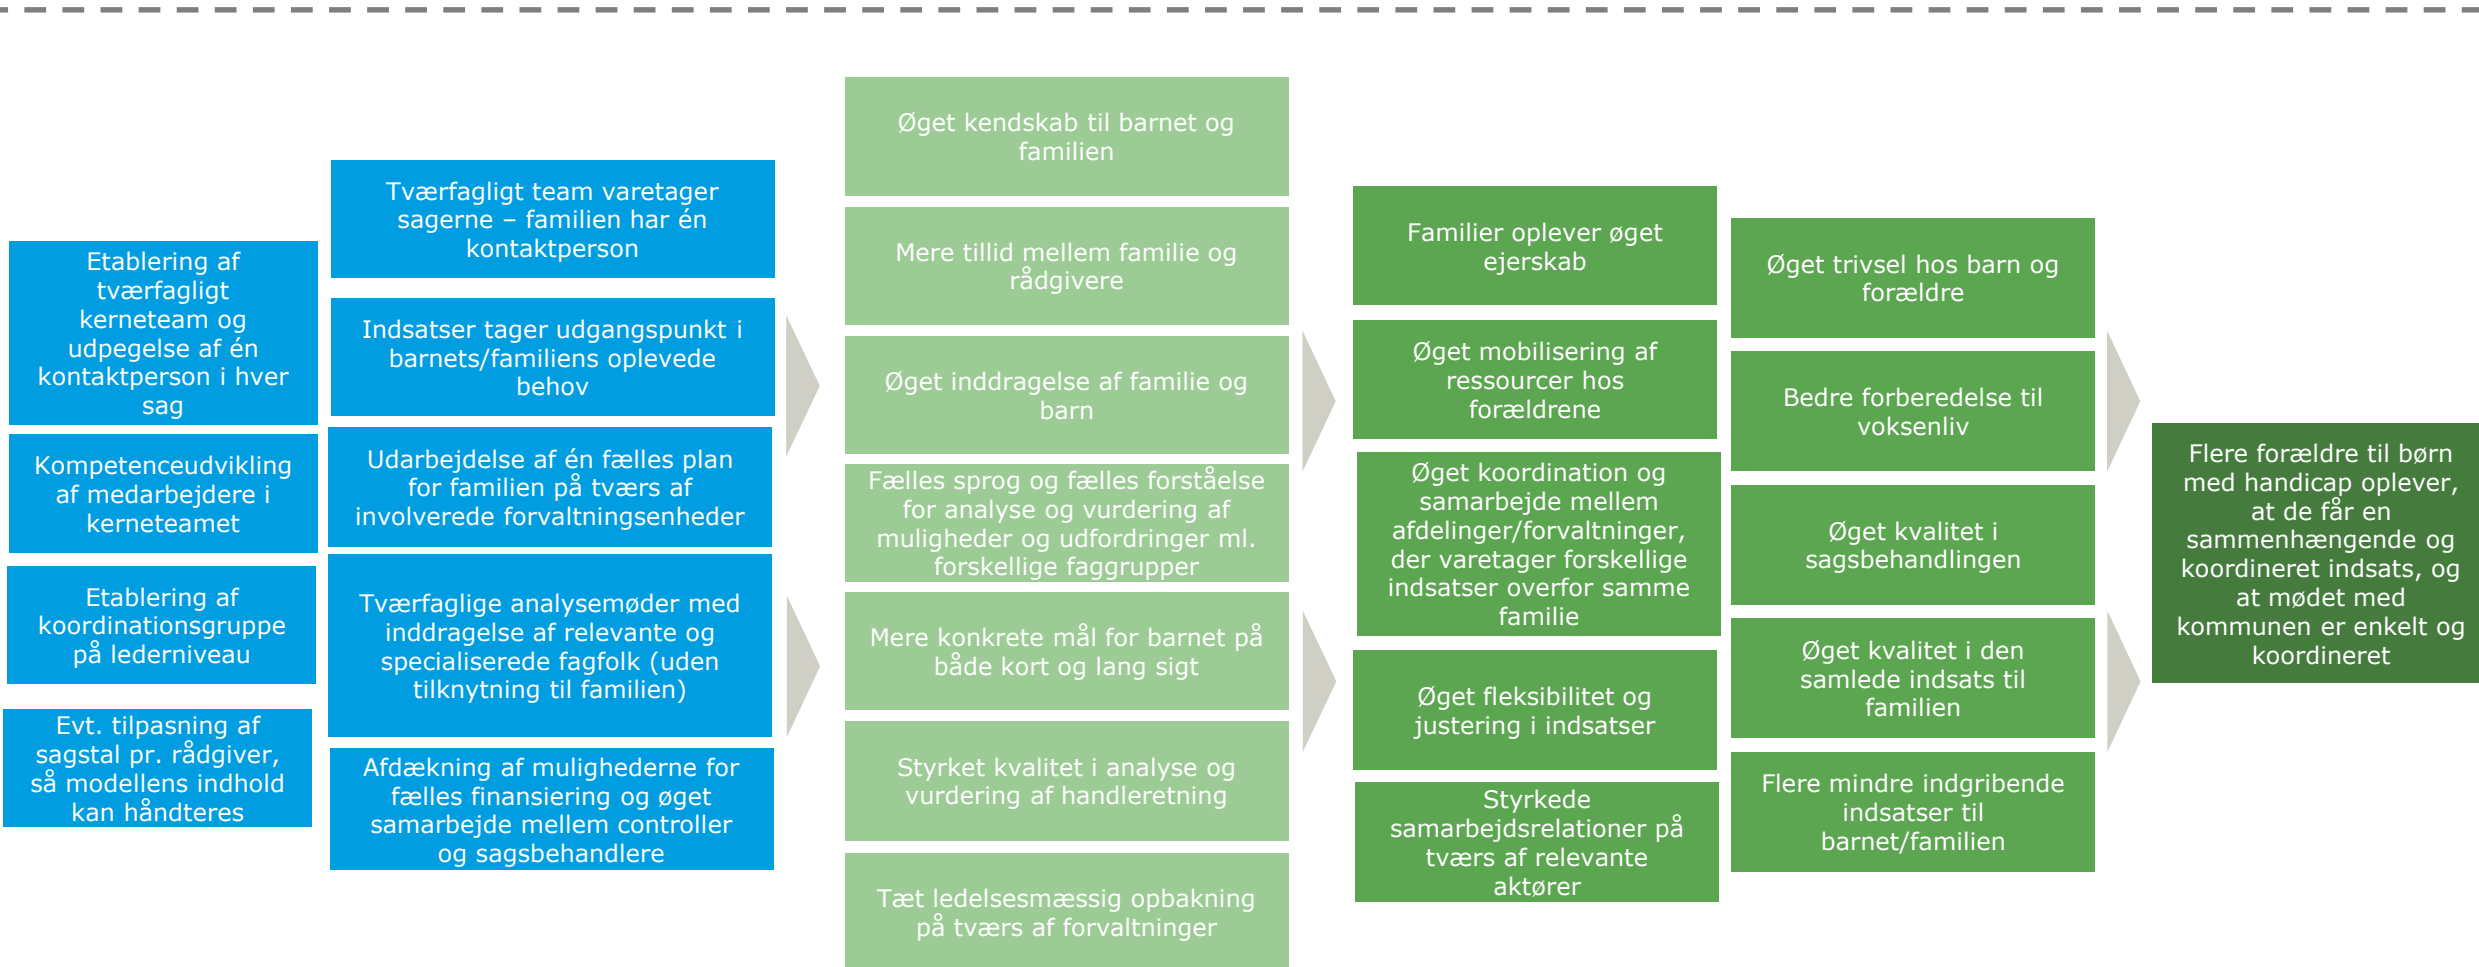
Etablering af tværfagligt kerneteam og udpegelse af én kontaktperson i hver sag

Kompetenceudvikling af medarbejdere i kerneteamet

Etablering af koordinationsgruppe på lederniveau

Evt. tilpasning af sagstal pr. rådgiver, så modellens indhold kan håndteres

Tværfagligt team varetager sagerne – familien har én kontaktperson

Indsatser tager udgangspunkt i barnets/familiens oplevede behov

Udarbejdelse af én fælles plan for familien på tværs af involverede forvaltningsenheder

Tværfaglige analysemøder med inddragelse af relevante og specialiserede fagfolk (uden tilknytning til familien)

Afdækning af mulighederne for fælles finansiering og øget samarbejde mellem controller og sagsbehandlere

Øget kendskab til barnet og familien

Mere tillid mellem familie og rådgivere

Øget inddragelse af familie og barn

Fælles sprog og fælles forståelse for analyse og vurdering af muligheder og udfordringer ml. forskellige faggrupper

Mere konkrete mål for barnet på både kort og lang sigt

Styrket kvalitet i analyse og vurdering af handleretning

Tæt ledelsesmæssig opbakning på tværs af forvaltninger

Familier oplever øget ejerskab

Øget mobilisering af ressourcer hos forældrene

Øget koordination og samarbejde mellem afdelinger/forvaltninger, der varetager forskellige indsatser overfor samme familie

Øget fleksibilitet og justering i indsatser

Styrkede samarbejdsrelationer på tværs af relevante aktører

Øget trivsel hos barn og forældre

Bedre forberedelse til voksenliv

Øget kvalitet i sagsbehandlingen

Øget kvalitet i den samlede indsats til familien

Flere mindre indgribende indsatser til barnet/familien

Flere forældre til børn med handicap oplever, at de får en sammenhængende og koordineret indsats, og at mødet med kommunen er enkelt og koordineret